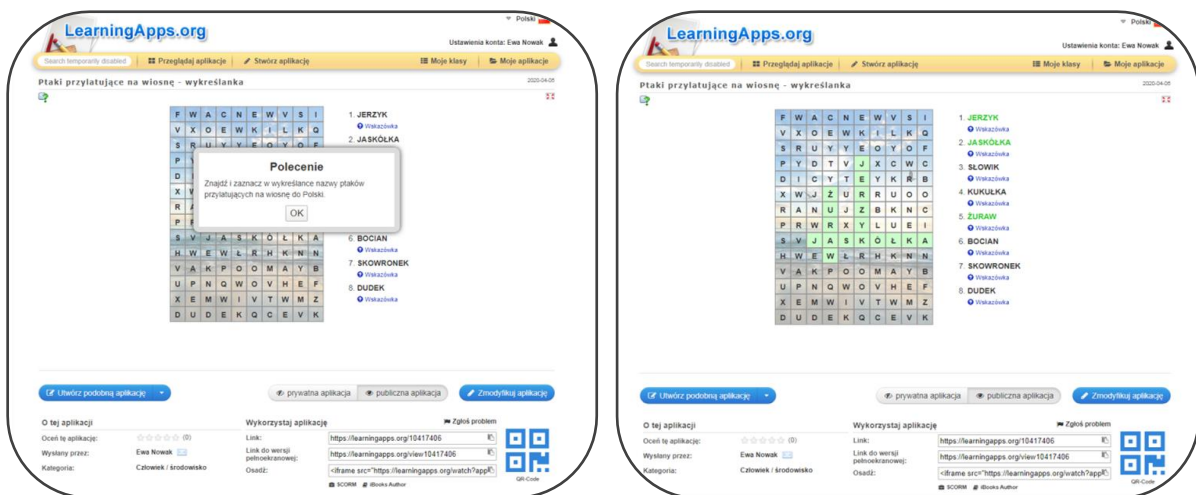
LearningApps.org

Polski

Ustawienia konta: Ewa Nowak

Search temporarily disabled | Przeglądaj aplikacje | Stwórz aplikację | Moje klasy | Moje aplikacje

Ptaki przylatujące na wiosnę - wykreślanka

2020-04-05

| F | W | A | C | N | E | W | V | S | I |
|---|---|---|---|---|---|---|---|---|---|
| V | X | O | E | W | K | I | L | K | Q |
| S | R | U | Y | Y | E | O | Y | O | F |
| P | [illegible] | | | | | | | | |
| D | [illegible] | | | | | | | | |
| X | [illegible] | | | | | | | | |
| R | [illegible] | | | | | | | | |
| P | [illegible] | | | | | | | | |
| S | V | J | A | S | K | Ó | Ł | K | A |
| H | W | E | W | Ł | R | H | K | N | N |
| V | A | K | P | O | O | M | A | Y | B |
| U | P | N | Q | W | O | V | H | E | F |
| X | E | M | W | I | V | T | W | M | Z |
| D | U | D | E | K | Q | C | E | V | K |

1. JERZYK
Wskazówka
2. JASKÓŁKA

Polecenie
Znajdź i zaznacz w wykreślance nazwy ptaków przylatujących na wiosnę do Polski.
OK

6. BOCIAN
Wskazówka
7. SKOWRONEK
Wskazówka
8. DUDEK
Wskazówka

Utwórz podobną aplikację | prywatna aplikacja | publiczna aplikacja | Zmodyfikuj aplikację

O tej aplikacji
Oceń tę aplikację: (0)
Wysłany przez: Ewa Nowak
Kategoria: Człowiek / środowisko

Wykorzystaj aplikację
Zgłoś problem
Link: https://learningapps.org/10417406
Link do wersji pełnoekranowej: https://learningapps.org/view10417406
Osadź: <iframe src="https://learningapps.org/watch?app
SCORM | iBooks Author
QR-Code

LearningApps.org

Polski

Ustawienia konta: Ewa Nowak

Search temporarily disabled | Przeglądaj aplikacje | Stwórz aplikację | Moje klasy | Moje aplikacje

Ptaki przylatujące na wiosnę - wykreślanka

2020-04-05

| F | W | A | C | N | E | W | V | S | I |
|---|---|---|---|---|---|---|---|---|---|
| V | X | O | E | W | K | I | L | K | Q |
| S | R | U | Y | Y | E | O | Y | O | F |
| P | Y | D | T | V | J | X | C | W | C |
| D | I | C | Y | T | E | Y | K | R | B |
| X | W | J | Ż | U | R | R | U | O | O |
| R | A | N | U | J | Z | B | K | N | C |
| P | R | W | R | X | Y | L | U | E | I |
| S | V | J | A | S | K | Ó | Ł | K | A |
| H | W | E | W | Ł | R | H | K | N | N |
| V | A | K | P | O | O | M | A | Y | B |
| U | P | N | Q | W | O | V | H | E | F |
| X | E | M | W | I | V | T | W | M | Z |
| D | U | D | E | K | Q | C | E | V | K |

1. JERZYK
Wskazówka
2. JASKÓŁKA
Wskazówka
3. SŁOWIK
Wskazówka
4. KUKUŁKA
Wskazówka
5. ŻURAW
Wskazówka
6. BOCIAN
Wskazówka
7. SKOWRONEK
Wskazówka
8. DUDEK
Wskazówka

Utwórz podobną aplikację | prywatna aplikacja | publiczna aplikacja | Zmodyfikuj aplikację

O tej aplikacji
Oceń tę aplikację: (0)
Wysłany przez: Ewa Nowak
Kategoria: Człowiek / środowisko

Wykorzystaj aplikację
Zgłoś problem
Link: https://learningapps.org/10417406
Link do wersji pełnoekranowej: https://learningapps.org/view10417406
Osadź: <iframe src="https://learningapps.org/watch?app
SCORM | iBooks Author
QR-Code